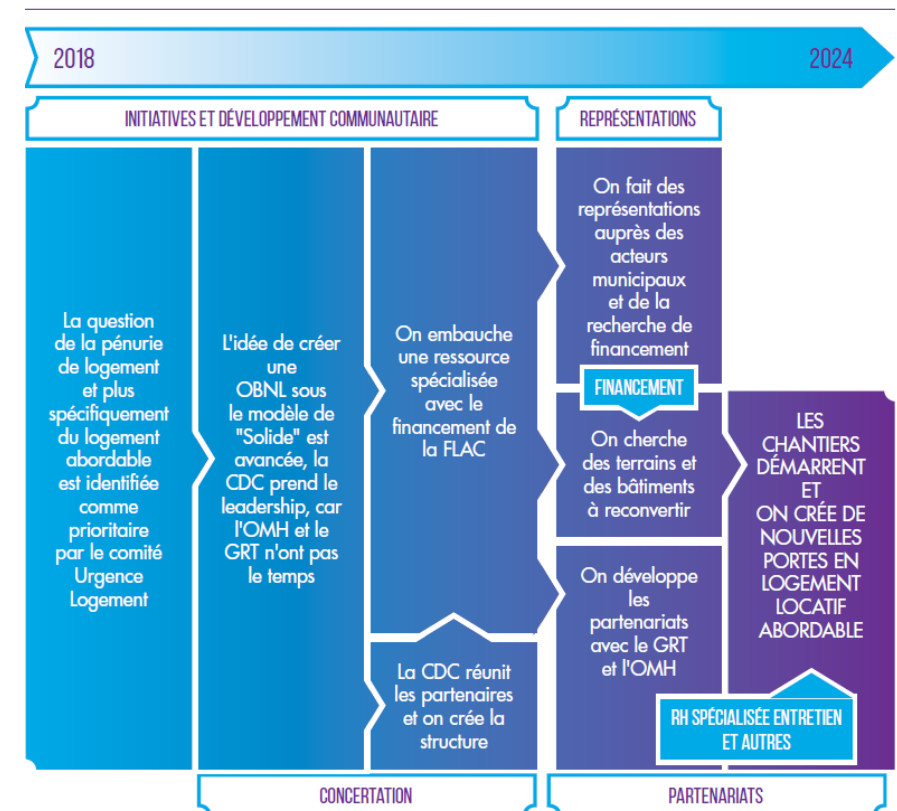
2018

2024

INITIATIVES ET DÉVELOPPEMENT COMMUNAUTAIRE

REPRÉSENTATIONS

La question de la pénurie de logement et plus spécifiquement du logement abordable est identifiée comme prioritaire par le comité Urgence Logement

L'idée de créer une OBNL sous le modèle de "Solide" est avancée, la CDC prend le leadership, car l'OMH et le GRT n'ont pas le temps

On embauche une ressource spécialisée avec le financement de la FLAC

La CDC réunit les partenaires et on crée la structure

On fait des représentations auprès des acteurs municipaux et de la recherche de financement

FINANCEMENT

On cherche des terrains et des bâtiments à reconvertir

On développe les partenariats avec le GRT et l'OMH

LES CHANTIERS DÉMARRENT ET ON CRÉE DE NOUVELLES PORTES EN LOGEMENT LOCATIF ABORDABLE

RH SPÉCIALISÉE ENTRETIEN ET AUTRES

CONCERTATION

PARTENARIATS